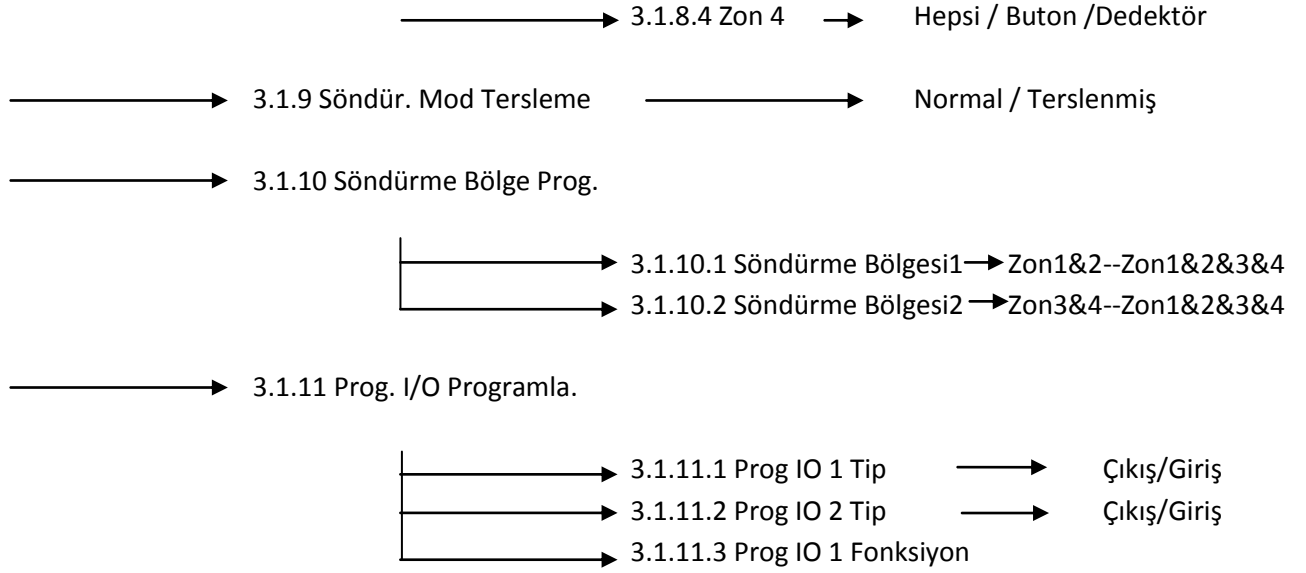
3.1.8.4 Zon 4 Hepsi / Buton /Dedektör

3.1.9 Söndür. Mod Tersleme Normal / Terslenmiş

3.1.10 Söndürme Bölge Prog.

3.1.10.1 Söndürme Bölgesi1 Zon1&2--Zon1&2&3&4
3.1.10.2 Söndürme Bölgesi2 Zon3&4--Zon1&2&3&4

3.1.11 Prog. I/O Programla.

3.1.11.1 Prog IO 1 Tip Çıkış/Giriş
3.1.11.2 Prog IO 2 Tip Çıkış/Giriş
3.1.11.3 Prog IO 1 Fonksiyon